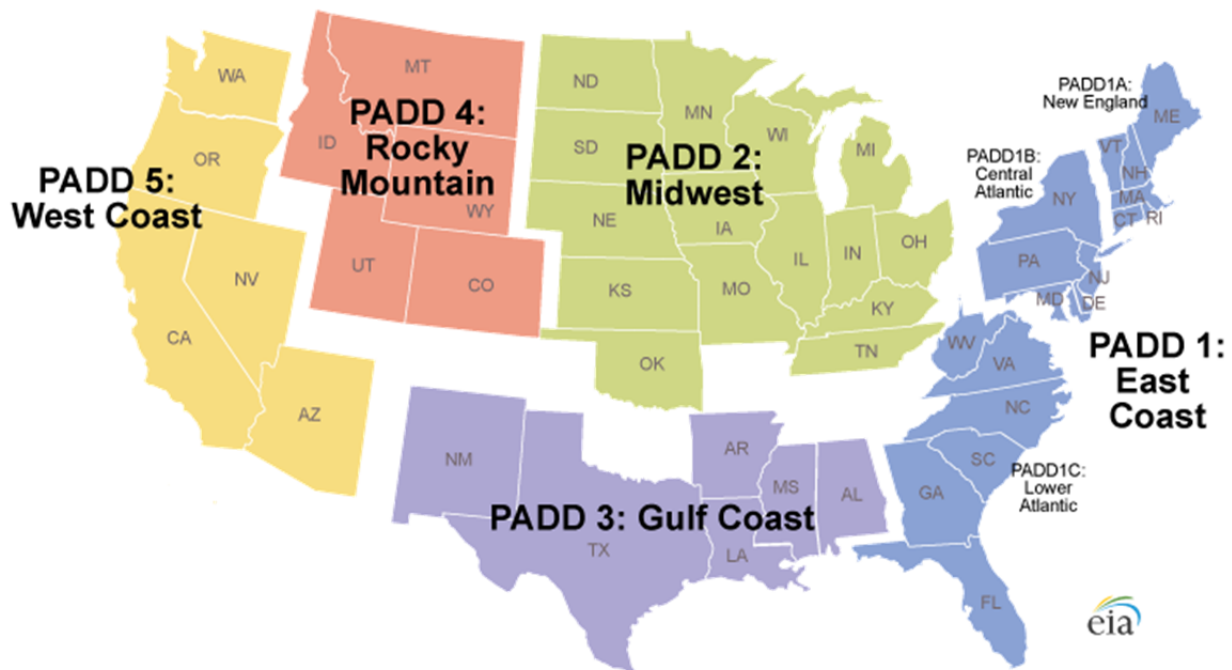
WA
OR
PADD 5: West Coast
NV
CA
AZ

MT
ID
PADD 4: Rocky Mountain
WY
UT
CO

ND
MN
SD
PADD 2: Midwest
WI
MI
NE
IA
KS
MO
IL
IN
OH
KY
TN
OK

PADD1A: New England
ME
PADD1B: Central Atlantic
VT
NH
NY
MA
CT
RI
PA
NJ
MD
DE
WV
VA
NC
PADD 1: East Coast
SC
PADD1C: Lower Atlantic
GA
FL

NM
AR
MS
AL
PADD 3: Gulf Coast
TX
LA

eia